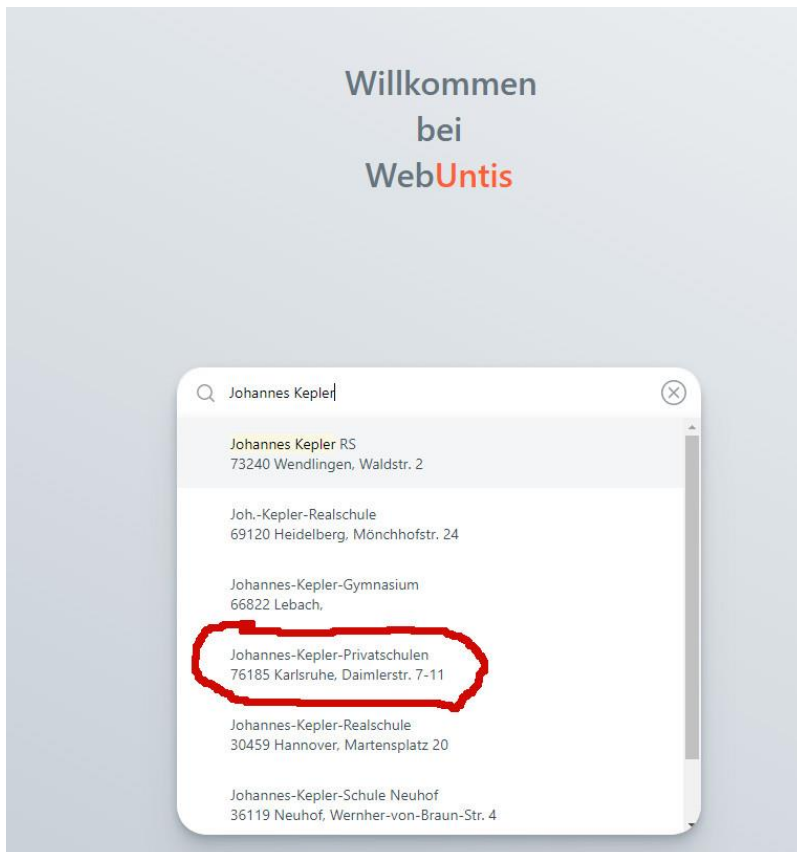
Willkommen
bei
WebUntis

Johannes Kepler

Johannes Kepler RS
73240 Wendlingen, Waldstr. 2

Joh.-Kepler-Realschule
69120 Heidelberg, Mönchhofstr. 24

Johannes-Kepler-Gymnasium
66822 Lebach,

Johannes-Kepler-Privatschulen
76185 Karlsruhe, Daimlerstr. 7-11

Johannes-Kepler-Realschule
30459 Hannover, Martensplatz 20

Johannes-Kepler-Schule Neuhof
36119 Neuhof, Wernher-von-Braun-Str. 4